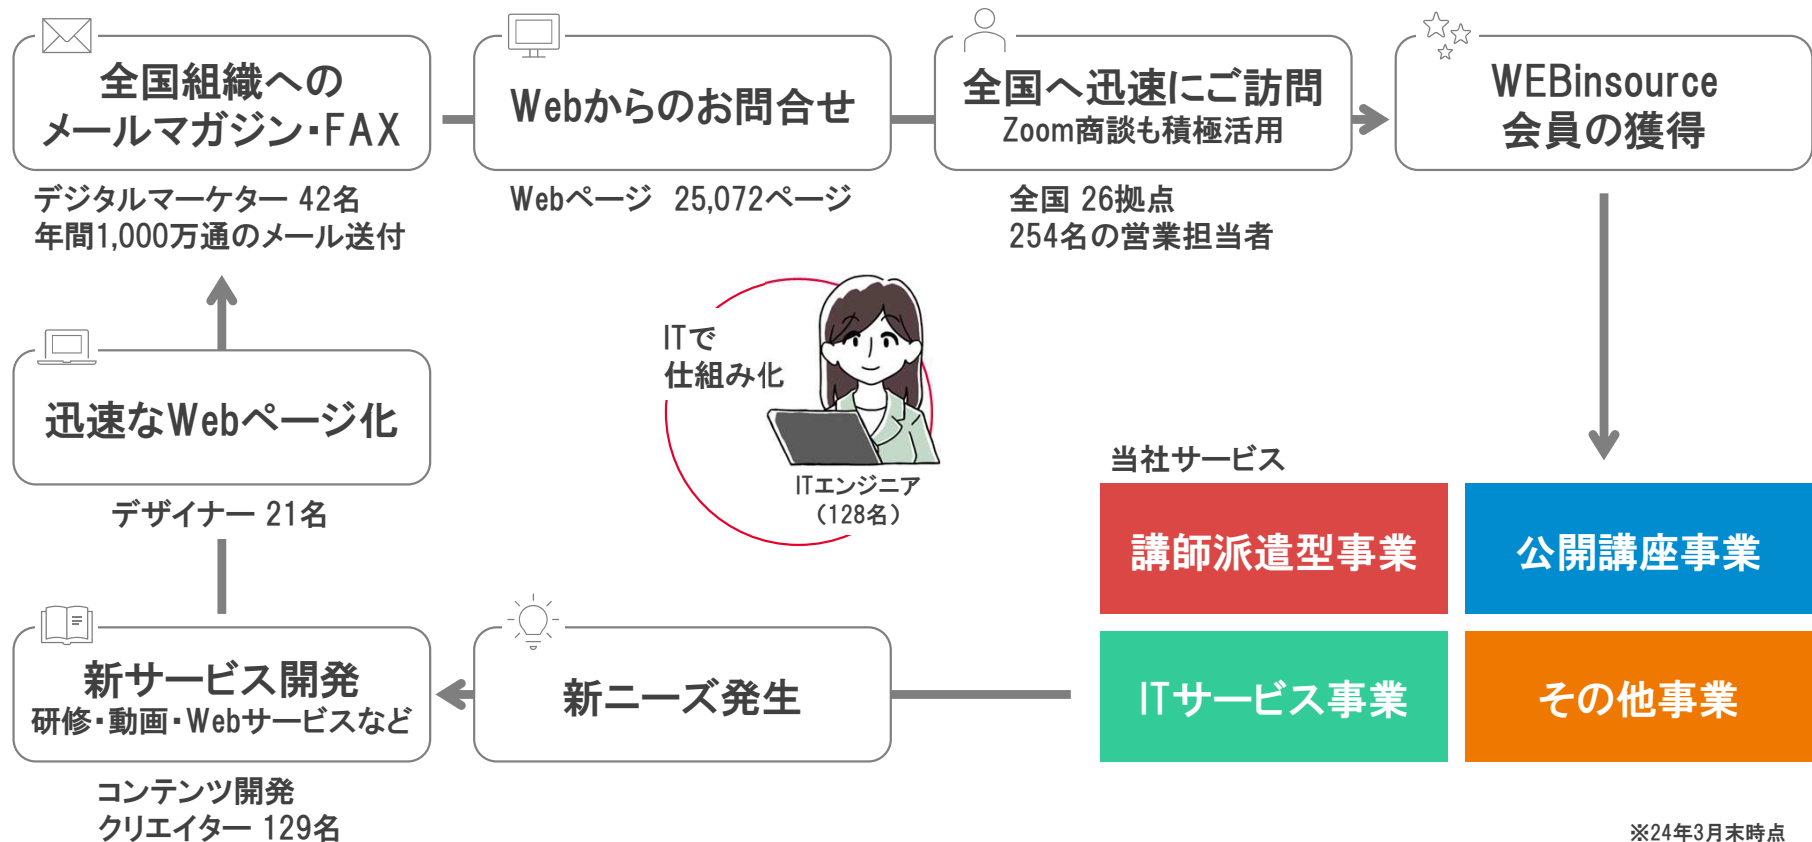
全国組織への
メールマガジン・FAX

デジタルマーケター 42名
年間1,000万通のメール送付

Webからのお問合せ

Webページ 25,072ページ

全国へ迅速にご訪問
Zoom商談も積極活用

全国 26拠点
254名の営業担当者

WEBinsource
会員の獲得

迅速なWebページ化

デザイナー 21名

ITで
仕組み化

ITエンジニア
（128名）

当社サービス

| 講師派遣型事業 | 公開講座事業 |
|---|---|
| ITサービス事業 | その他事業 |

新サービス開発
研修・動画・Webサービスなど

コンテンツ開発
クリエイター 129名

新ニーズ発生

※24年3月末時点